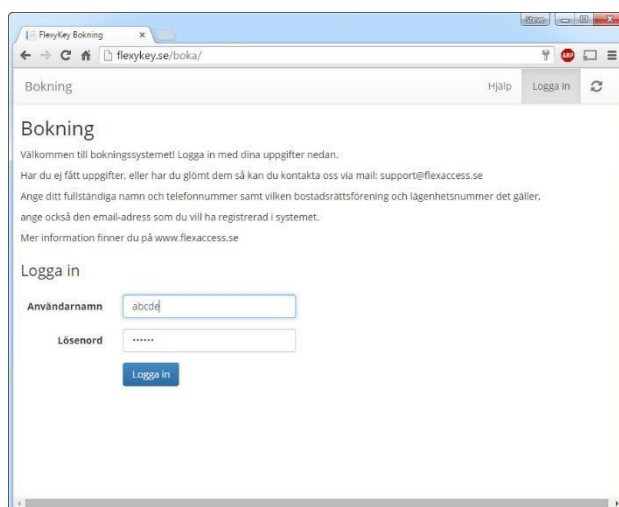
FlexyKey Bokning ×

flexykey.se/boka/

Bokning

Hjälp Logga in

Bokning

Välkommen till bokningssystemet! Logga in med dina uppgifter nedan.

Har du ej fått uppgifter, eller har du glömt dem så kan du kontakta oss via mail: support@flexaccess.se

Ange ditt fullständiga namn och telefonnummer samt vilken bostadsrättsförening och lägenhetsnummer det gäller,

ange också den email-adress som du vill ha registrerad i systemet.

Mer information finner du på www.flexaccess.se

Logga in

Användarnamn abcde

Lösenord ••••••

Logga in